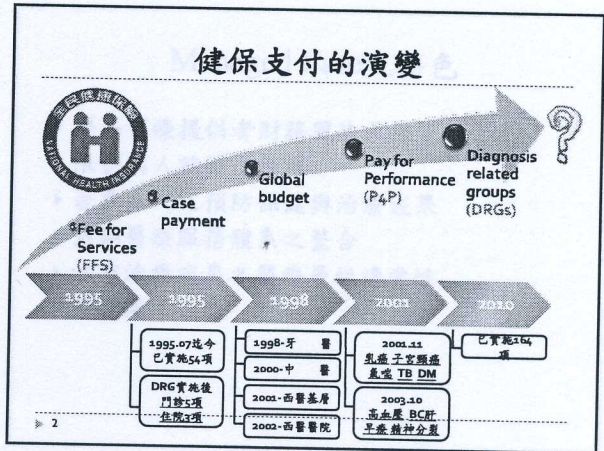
健保支付的演變

全民健康保險
NATIONAL HEALTH INSURANCE

Fee for Services (FFS)

Case payment

Global budget

Pay for Performance (P4P)

Diagnosis related groups (DRGs)

1995

1995

1998

2001

2010

1995.07迄今已實施54項

DRG實施後門診5項住院3項

1998-牙 醫

2000-中 醫

2001-西醫基層

2002-西醫醫院

2001.11 乳癌 子宮頸癌 氣喘 TB DM

2003.10 高血壓 BC肝 早療 精神分裂

已實施164項

2